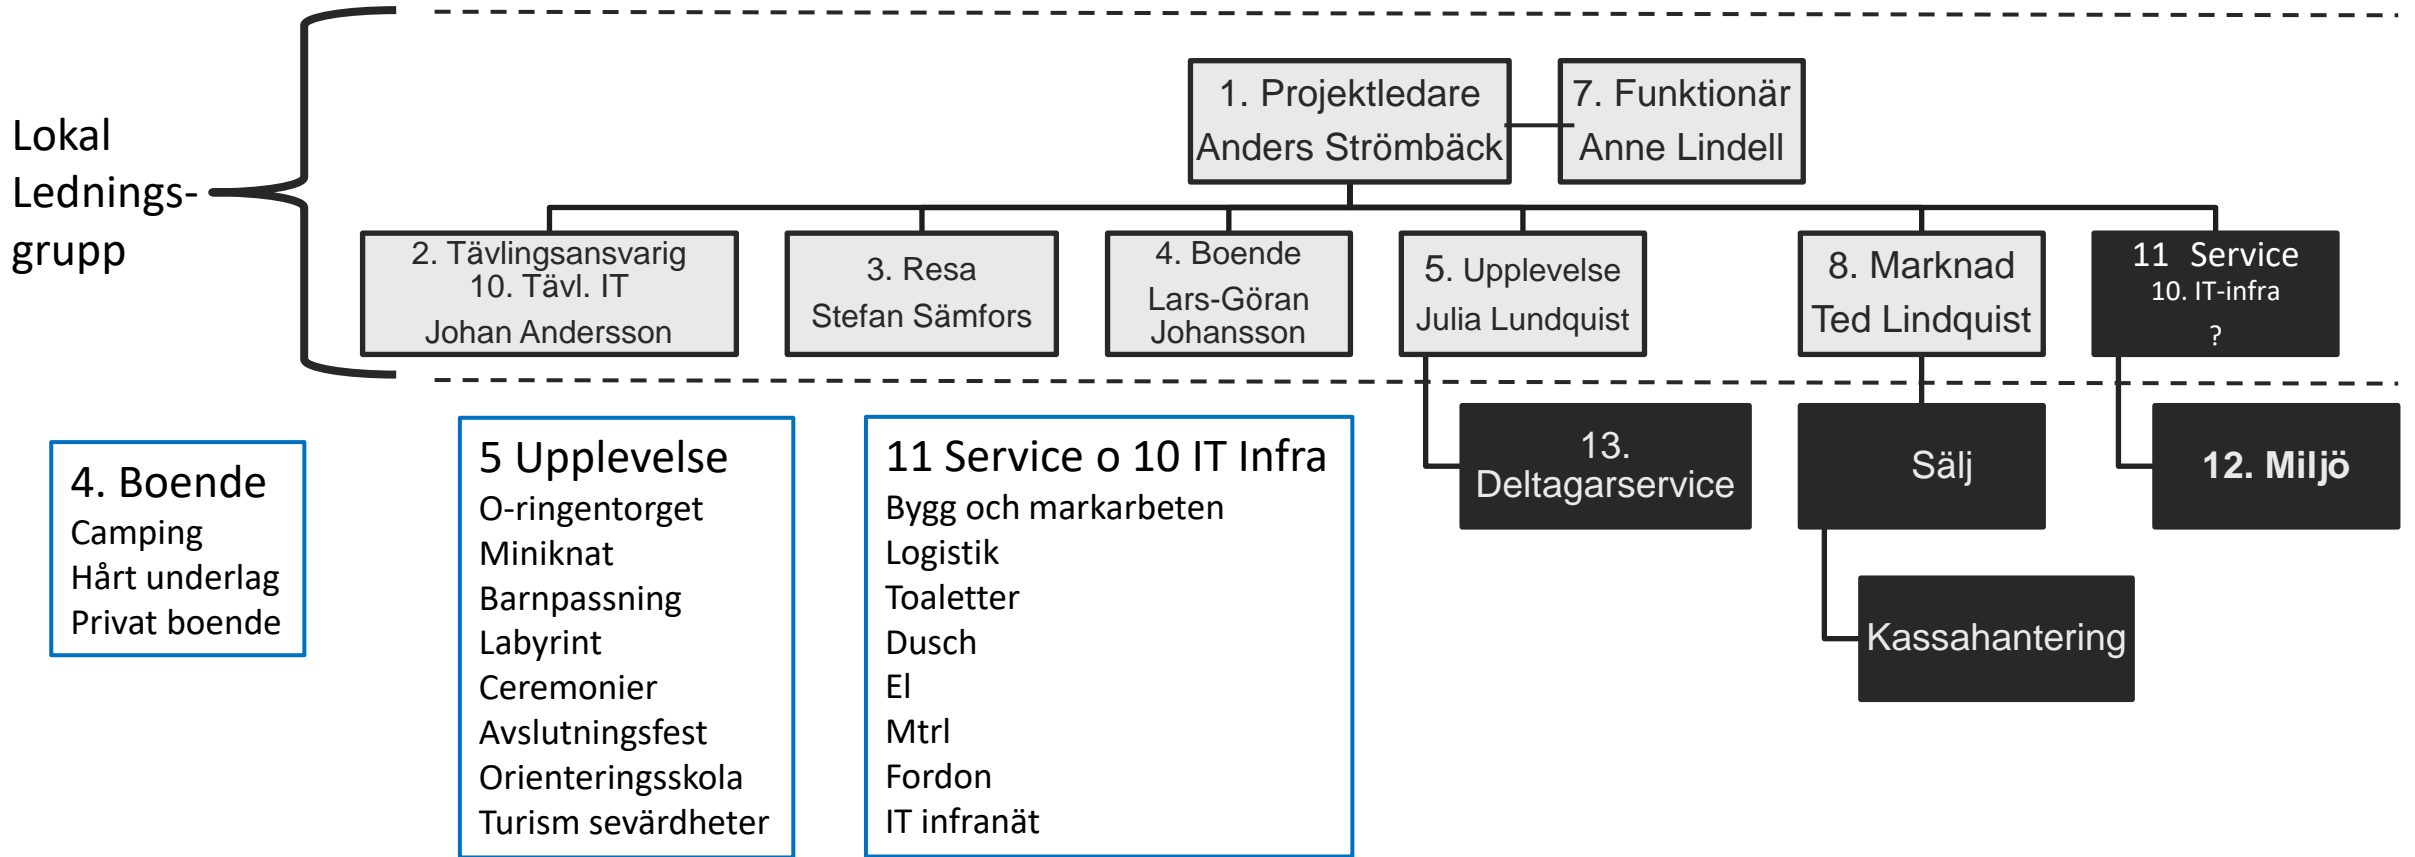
Lokal Lednings-grupp

1. Projektledare
Anders Strömbäck

7. Funktionär
Anne Lindell

2. Tävlingsansvarig
10. Tävl. IT
Johan Andersson

3. Resa
Stefan Sämfors

4. Boende
Lars-Göran Johansson

5. Upplevelse
Julia Lundquist

8. Marknad
Ted Lindquist

11 Service
10. IT-infra
?

13. Deltagarservice

Sälj

12. Miljö

Kassahantering

4. Boende
Camping
Hårt underlag
Privat boende

5 Upplevelse
O-ringentorget
Miniknat
Barnpassning
Labyrint
Ceremonier
Avslutningsfest
Orienteringsskola
Turism sevärdheter

11 Service o 10 IT Infra
Bygg och markarbeten
Logistik
Toaletter
Dusch
El
Mtrl
Fordon
IT infranät